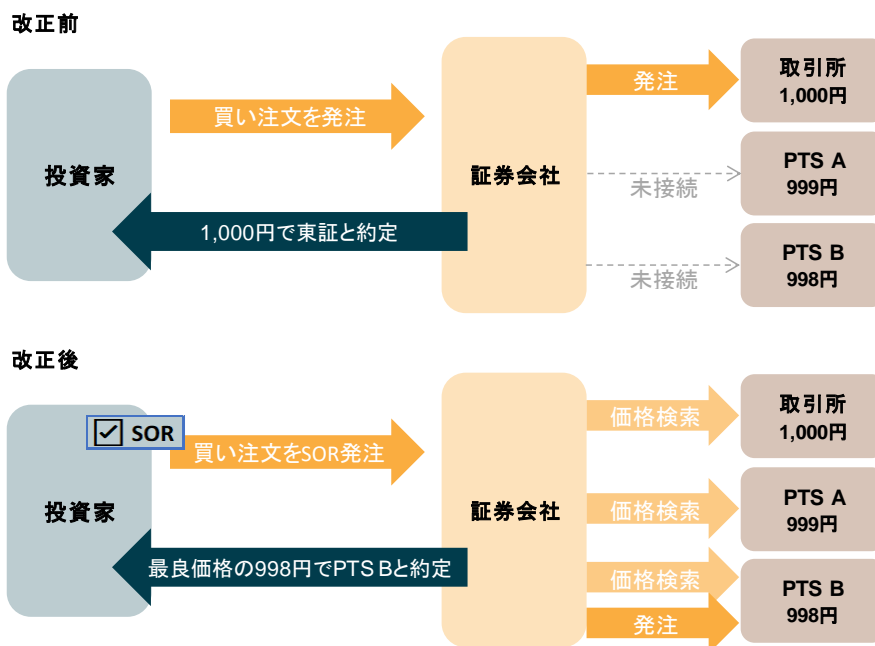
改正前

投資家

買い注文を発注

1,000円で東証と約定

証券会社

発注

未接続

未接続

取引所
1,000円

PTS A
999円

PTS B
998円

改正後

☑ SOR

投資家

買い注文をSOR発注

最良価格の998円でPTS Bと約定

証券会社

価格検索

価格検索

価格検索

発注

取引所
1,000円

PTS A
999円

PTS B
998円